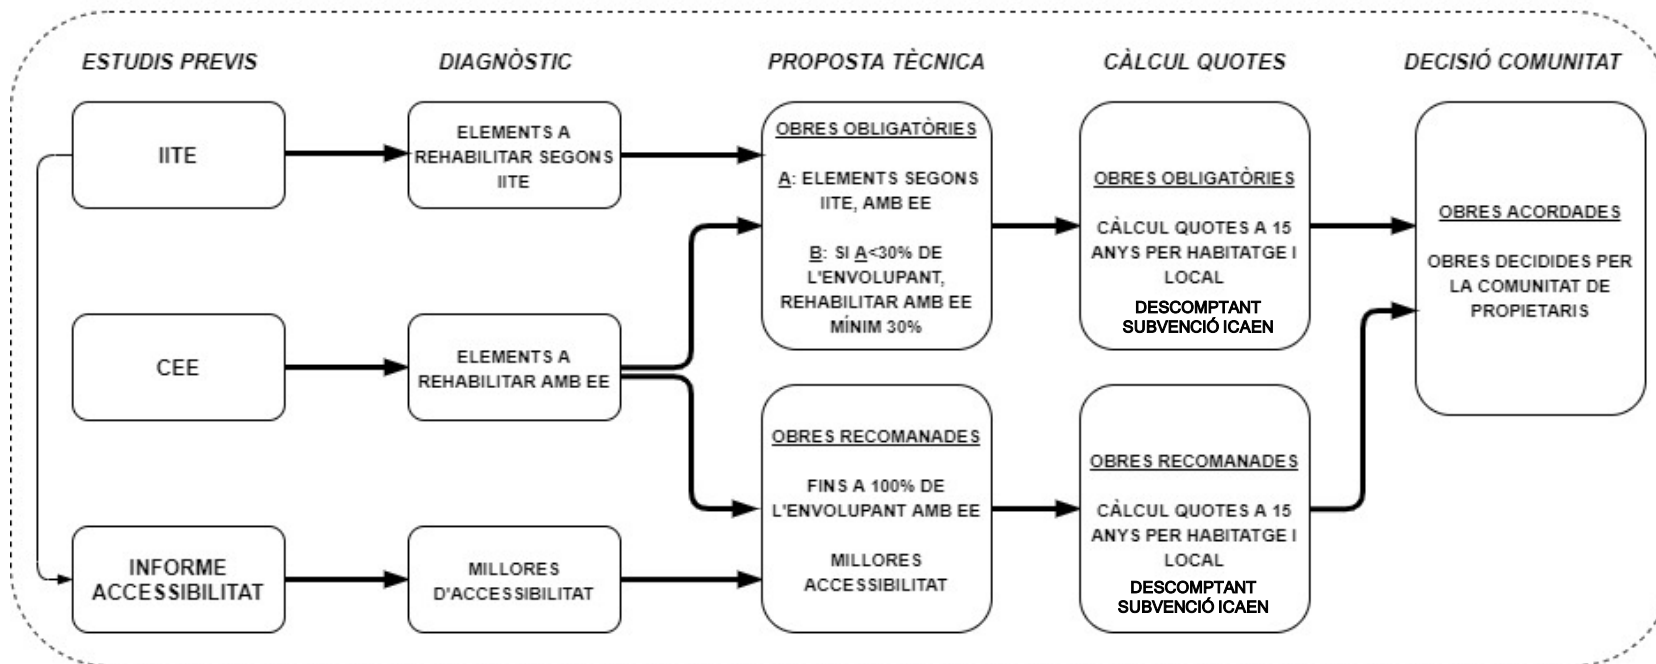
ESTUDIS PREVIS

DIAGNÒSTIC

PROPOSTA TÈCNICA

CÀLCUL QUOTES

DECISIÓ COMUNITAT

IITE

ELEMENTS A REHABILITAR SEGONS IITE

OBRES OBLIGATÒRIES

A: ELEMENTS SEGONS IITE, AMB EE

B: SI A<30% DE L'ENVOLUPANT, REHABILITAR AMB EE MÍNIM 30%

OBRES OBLIGATÒRIES

CÀLCUL QUOTES A 15 ANYS PER HABITATGE I LOCAL

DESCOMPTANT SUBVENCIÓ ICAEN

OBRES ACORDADES

OBRES DECIDIDES PER LA COMUNITAT DE PROPIETARIS

CEE

ELEMENTS A REHABILITAR AMB EE

OBRES RECOMANADES

FINS A 100% DE L'ENVOLUPANT AMB EE

MILLORES ACCESSIBILITAT

OBRES RECOMANADES

CÀLCUL QUOTES A 15 ANYS PER HABITATGE I LOCAL

DESCOMPTANT SUBVENCIÓ ICAEN

INFORME ACCESSIBILITAT

MILLORES D'ACCESSIBILITAT